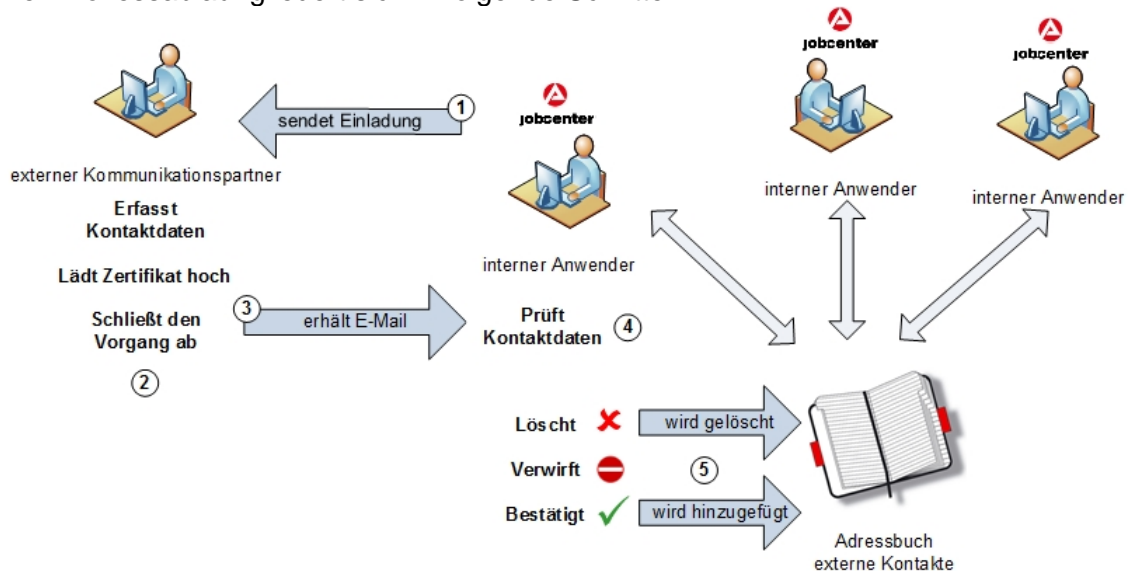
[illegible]

sendet Einladung ①

jobcenter

jobcenter

jobcenter

externer Kommunikationspartner

Erfasst Kontaktdaten

Lädt Zertifikat hoch

Schließt den Vorgang ab

②

interner Anwender

interner Anwender

interner Anwender

③ erhält E-Mail

Prüft Kontaktdaten ④

Löscht

wird gelöscht

Verwirft

⑤

Bestätigt

wird hinzugefügt

Adressbuch externe Kontakte